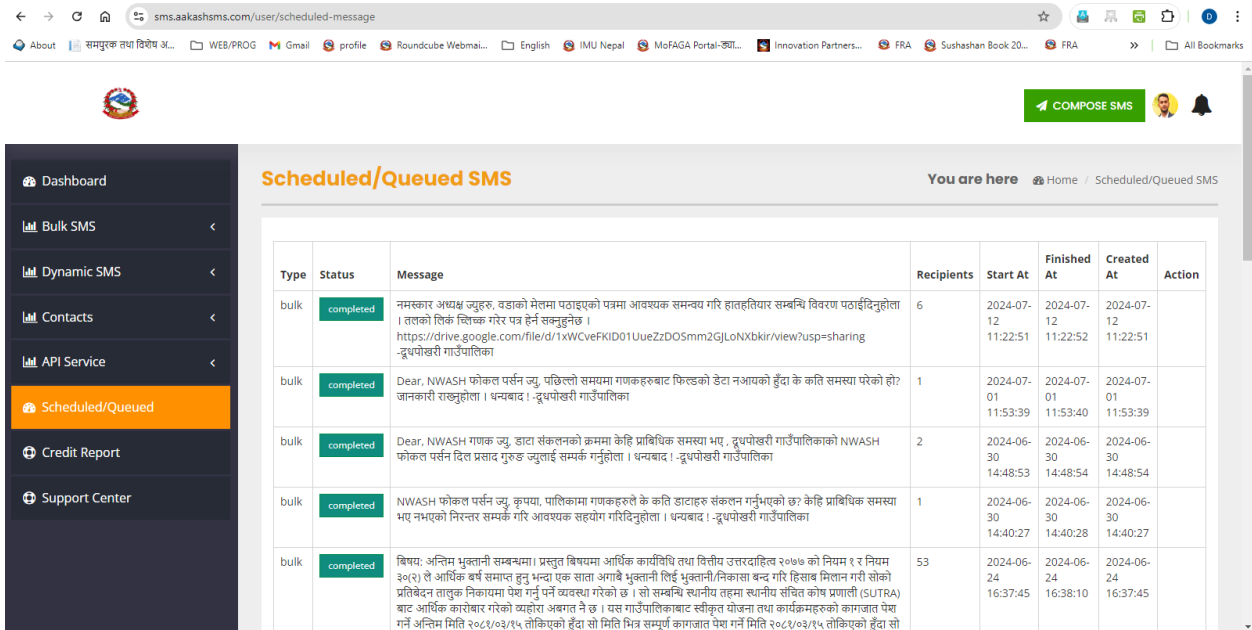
sms.aakashsms.com/user/scheduled-message

About | समपुरक तथा विशेष अ... | WEB/PROG | Gmail | profile | Roundcube Webmai... | English | IMU Nepal | MoFAGA Portal-छ्या... | Innovation Partners... | FRA | Sushashan Book 20... | FRA | » | All Bookmarks

COMPOSE SMS

Dashboard
Bulk SMS
Dynamic SMS
Contacts
API Service
Scheduled/Queued
Credit Report
Support Center

Scheduled/Queued SMS

You are here Home / Scheduled/Queued SMS

| Type | Status | Message | Recipients | Start At | Finished At | Created At | Action |
|---|---|---|---|---|---|---|---|
| bulk | completed | नमस्कार अध्यक्ष ज्युहरु, वडाको मेलमा पठाइएको पत्रमा आवश्यक समन्वय गरि हातहतियार सम्बन्धि विवरण पठाईदिनुहोला । तलको लिंक क्लिक गरेर पत्र हेर्न सक्नुहुनेछ । https://drive.google.com/file/d/1xWCveFKID01UueZzDOSmm2GJLoNXbkir/view?usp=sharing -दुधपोखरी गाउँपालिका | 6 | 2024-07-12 11:22:51 | 2024-07-12 11:22:52 | 2024-07-12 11:22:51 | |
| bulk | completed | Dear, NWASH फोकल पर्सन ज्यु, पछिल्लो समयमा गणकहरुबाट फिल्डको डेटा नआयको हुँदा के कति समस्या परेको हो? जानकारी राख्नुहोला । धन्यबाद ! -दुधपोखरी गाउँपालिका | 1 | 2024-07-01 11:53:39 | 2024-07-01 11:53:40 | 2024-07-01 11:53:39 | |
| bulk | completed | Dear, NWASH गणक ज्यु, डाटा संकलनको क्रममा केहि प्राविधिक समस्या भए , दुधपोखरी गाउँपालिकाको NWASH फोकल पर्सन दिल प्रसाद गुरुङ ज्युलाई सम्पर्क गर्नुहोला । धन्यबाद ! -दुधपोखरी गाउँपालिका | 2 | 2024-06-30 14:48:53 | 2024-06-30 14:48:54 | 2024-06-30 14:48:54 | |
| bulk | completed | NWASH फोकल पर्सन ज्यु, कृपया, पालिकामा गणकहरुले के कति डाटाहरु संकलन गर्नुभएको छ? केहि प्राविधिक समस्या भए नभएको निरन्तर सम्पर्क गरि आवश्यक सहयोग गरिदिनुहोला । धन्यबाद ! -दुधपोखरी गाउँपालिका | 1 | 2024-06-30 14:40:27 | 2024-06-30 14:40:28 | 2024-06-30 14:40:27 | |
| bulk | completed | बिषय: अन्तिम भुक्तानी सम्बन्धमा। प्रस्तुत बिषयमा आर्थिक कार्यविधि तथा वित्तीय उत्तरदाहित्व २०७७ को नियम १ र नियम ३०(२) ले आर्थिक बर्ष समाप्त हुनु भन्दा एक साता अगावै भुक्तानी लिई भुक्तानी/निकासा बन्द गरि हिसाब मिलान गरी सोको प्रतिवेदन तालुक निकायमा पेश गर्नु पर्ने व्यवस्था गरेको छ । सो सम्बन्धि स्थानीय तहमा स्थानीय संचित कोष प्रणाली (SUTRA) बाट आर्थिक कारोबार गरेको व्यहोरा अवगत नै छ । यस गाउँपालिकाबाट स्वीकृत योजना तथा कार्यक्रमहरुको कागजात पेश गर्ने अन्तिम मिति २०८१/०३/१५ तोकिएको हुँदा सो मिति भित्र सम्पूर्ण कागजात पेश गर्ने मिति २०८१/०३/१५ तोकिएको हुँदा सो | 53 | 2024-06-24 16:37:45 | 2024-06-24 16:38:10 | 2024-06-24 16:37:45 | |